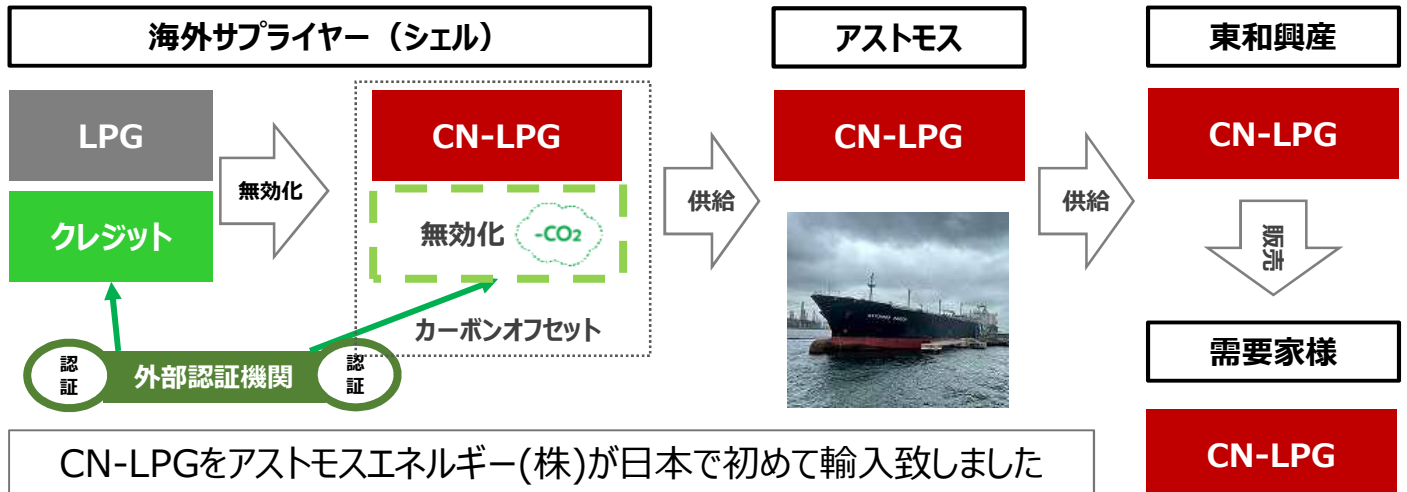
海外サプライヤー（シェル）

アストモス

東和興産

LPG

クレジット

無効化

CN-LPG

無効化 $-CO_2$

カーボンオフセット

供給

CN-LPG

供給

CN-LPG

販売

需要家様

CN-LPG

認証

外部認証機関

認証

CN-LPGをアストモスエネルギー(株)が日本で初めて輸入致しました